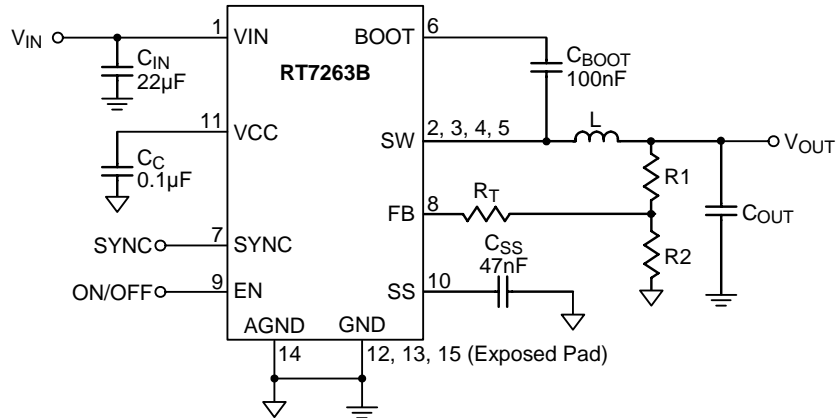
$V_{IN}$

$C_{IN}$
22µF

1 VIN

RT7263B

BOOT 6

$C_{BOOT}$
100nF

11 VCC

$C_C$
0.1µF

SW 2, 3, 4, 5

L

$V_{OUT}$

R1

FB 8

$R_T$

$C_{OUT}$

SYNC 7 SYNC

R2

ON/OFF 9 EN

SS 10

$C_{SS}$
47nF

AGND GND

14

12, 13, 15 (Exposed Pad)